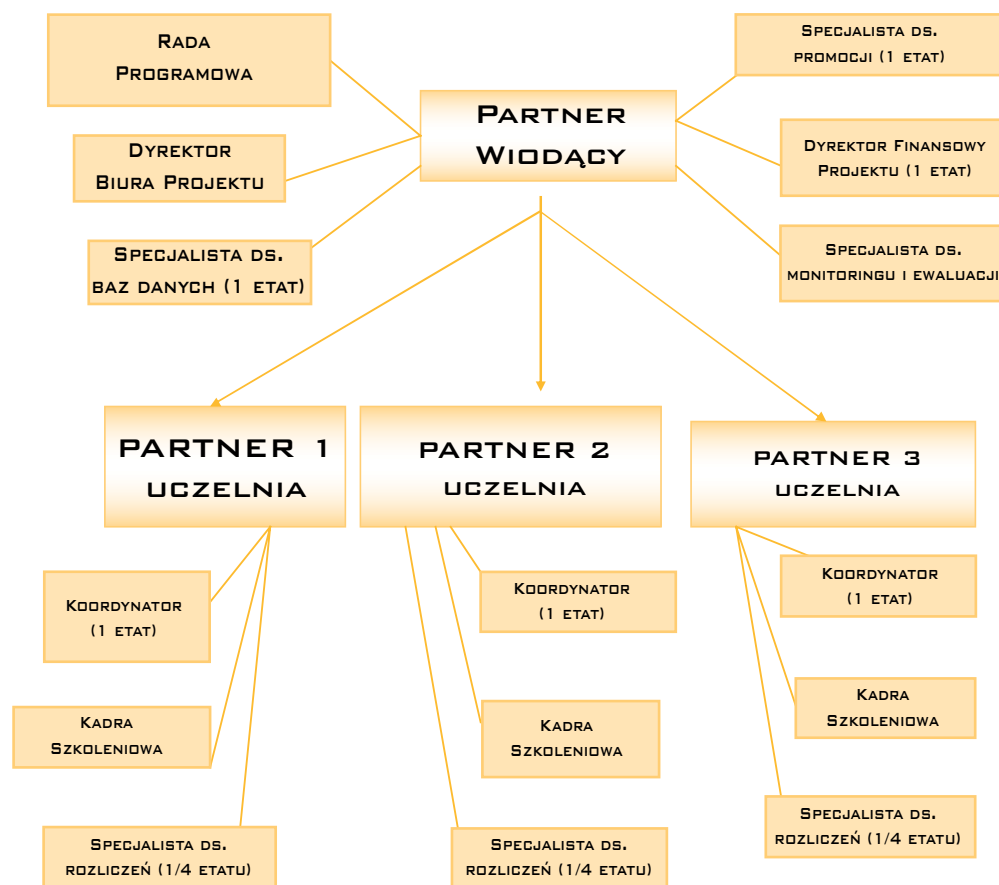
Rada Programowa

Dyrektor Biura Projektu

Specjalista ds. baz danych (1 etat)

Partner Wiodący

Specjalista ds. promocji (1 etat)

Dyrektor Finansowy Projektu (1 etat)

Specjalista ds. monitoringu i ewaluacji

PARTNER 1 uczelnia

partner 2 uczelnia

partner 3 uczelnia

Koordynator (1 etat)

Kadra Szkoleniowa

Specjalista ds. rozliczeń (1/4 etatu)

Koordynator (1 etat)

Kadra Szkoleniowa

Specjalista ds. rozliczeń (1/4 etatu)

Koordynator (1 etat)

Kadra Szkoleniowa

Specjalista ds. rozliczeń (1/4 etatu)